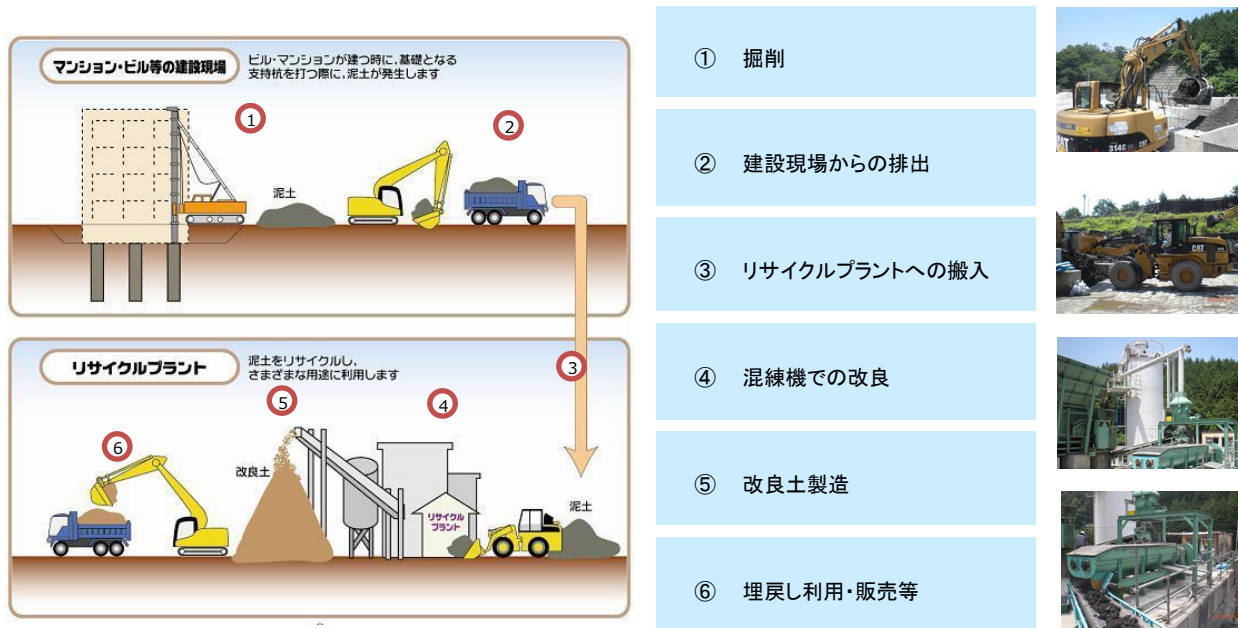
マンション・ビル等の建設現場

ビル・マンションが建つ時に、基礎となる支持杭を打つ際に、泥土が発生します

1

2

泥土

3

リサイクルプラント

泥土をリサイクルし、さまざまな用途に利用します

5

4

6

改良土

リサイクルプラント

泥土

① 掘削

② 建設現場からの排出

③ リサイクルプラントへの搬入

④ 混練機での改良

⑤ 改良土製造

⑥ 埋戻し利用・販売等

314C

CAT